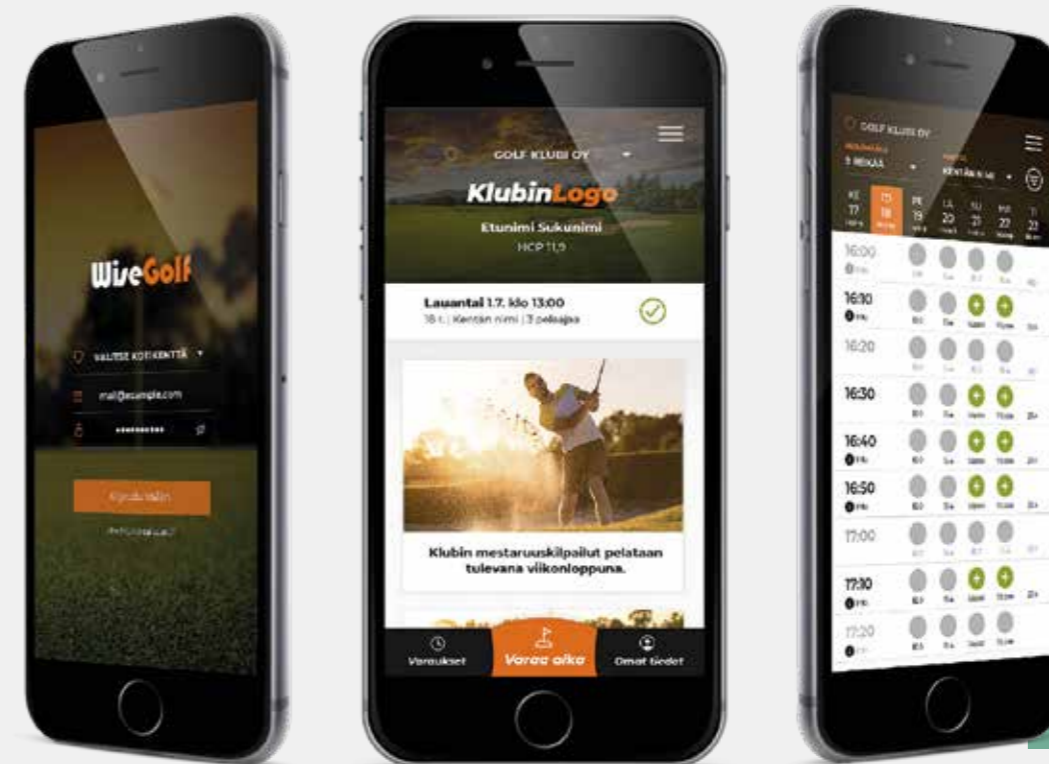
WiseGolf

VALITSE KOTIKENTTÄ

mail@example.com

••••••••••

Kirjaudu sisään

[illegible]

GOLF KLUBI OY

KlubinLogo

Etunimi Sukunimi

HCP 11,9

Lauantai 1.7. klo 13:00

18 r. | Kentän nimi | 3 pelaajaa

Klubin mestaruuskilpailut pelataan tulevana viikonloppuna.

Varaukset

Varaa aika

Omat tiedot

GOLF KLUBI OY

5 HENKEÄ

KENTÄN NIMI

KE 17

TO 18

PE 19

LA 20

SU 21

MA 22

TI 23

16:00

16:10

16:20

16:30

16:40

16:50

17:00

17:10

17:20